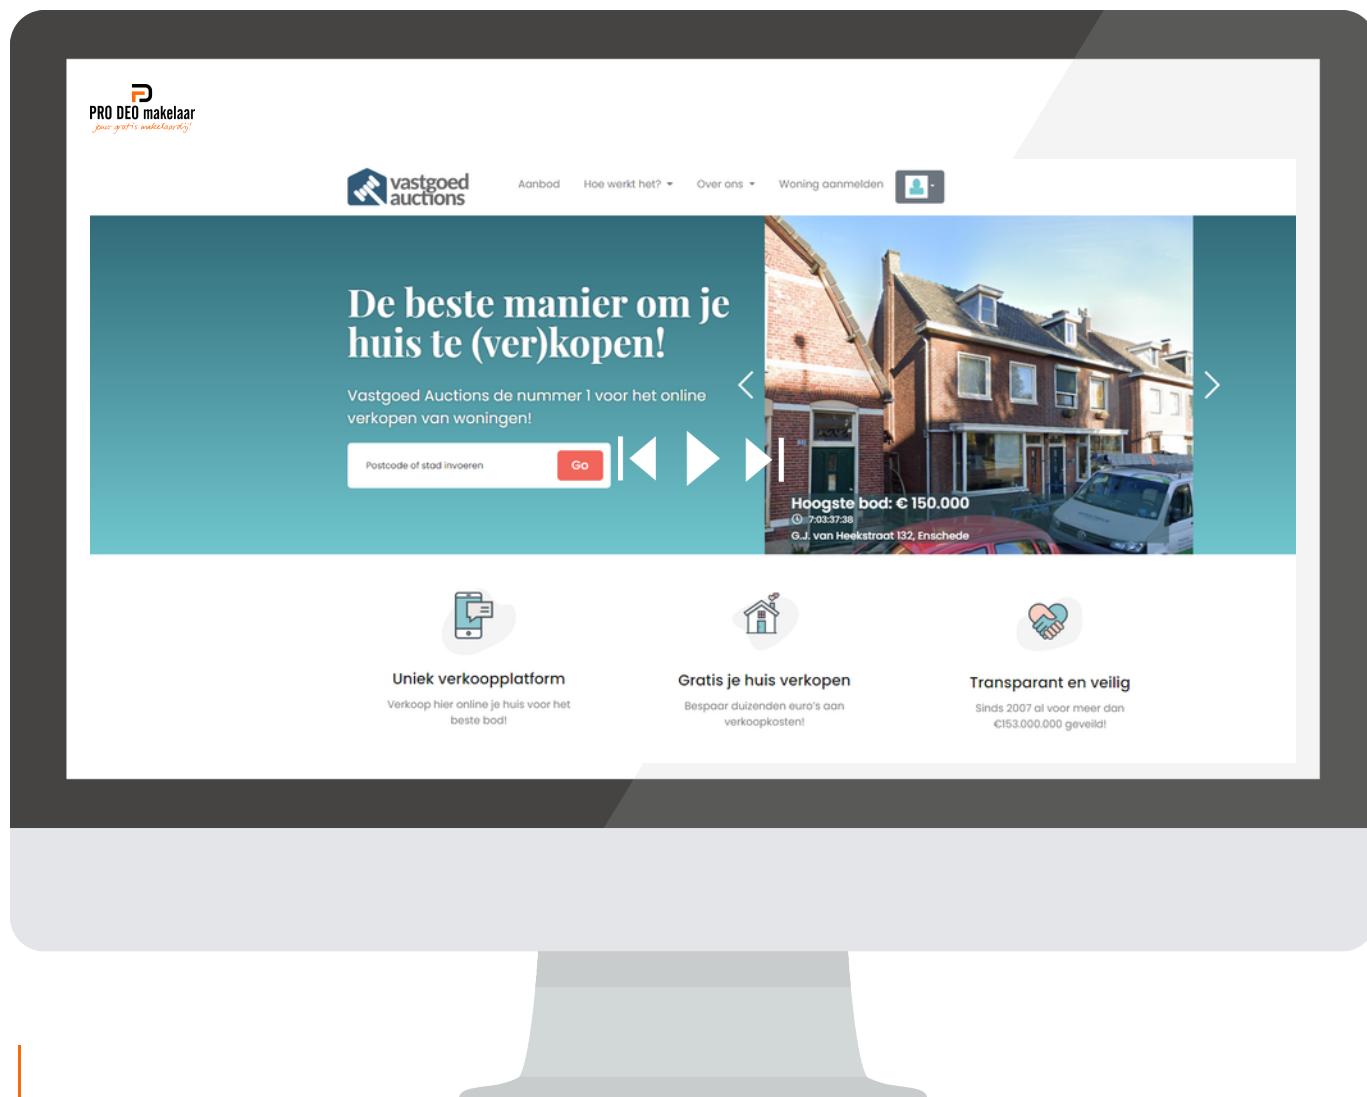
PRO DEO makelaar
jouw gratis makelaardij!

vastgoed auctions

Aanbod Hoe werkt het? Over ons Woning aanmelden

De beste manier om je huis te (ver)kopen!

Vastgoed Auctions de nummer 1 voor het online verkopen van woningen!

Postcode of stad invoeren Go

Hoogste bod: € 150.000
7:03:37:38
G.J. van Heekstraat 132, Enschede

Uniek verkoopplatform
Verkoop hier online je huis voor het beste bod!

Gratis je huis verkopen
Bespaar duizenden euro's aan verkoopkosten!

Transparant en veilig
Sinds 2007 al voor meer dan €153.000.000 geveild!